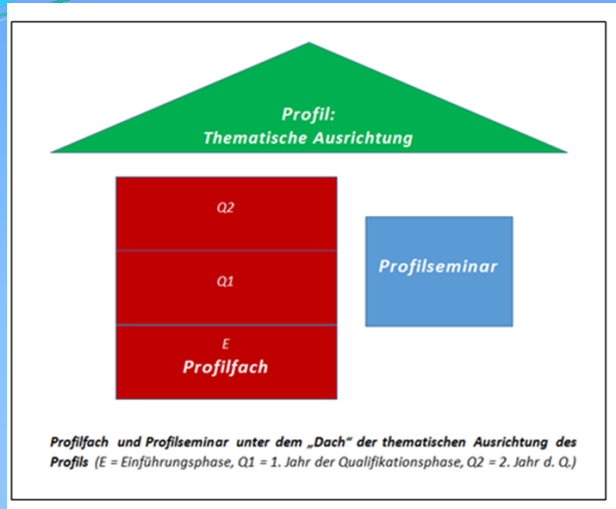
Profil:
Thematische Ausrichtung

Q2

Q1

E
Profilfach

Profilseminar

Profilfach und Profilseminar unter dem „Dach“ der thematischen Ausrichtung des Profils (E = Einführungsphase, Q1 = 1. Jahr der Qualifikationsphase, Q2 = 2. Jahr d. Q.)